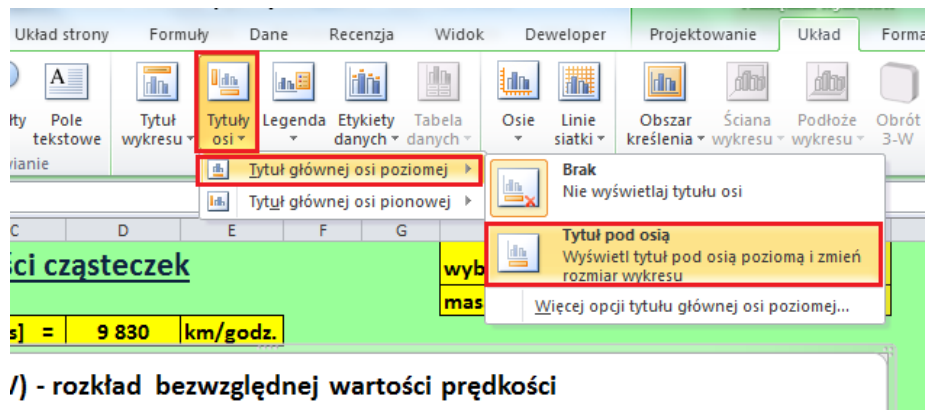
Układ strony Formuły Dane Recenzja Widok Deweloper Projektowanie Układ Forma

lty Pole tekstowe Tytuł wykresu Tytuły osi Legenda Etykiety danych Tabela danych Osie Linie siatki Obszar kreślenia Ściana wykresu Podłoże wykresu Obrót 3-W

wianie

Tytuł głównej osi poziomej

Tytuł głównej osi pionowej

Brak
Nie wyświetlaj tytułu osi

Tytuł pod osią
Wyświetl tytuł pod osią poziomą i zmień rozmiar wykresu

Więcej opcji tytułu głównej osi poziomej...

C D E F G

ści cząsteczek

wyb

mas

s] = 9 830 km/godz.

V) - rozkład bezwzględnej wartości prędkości